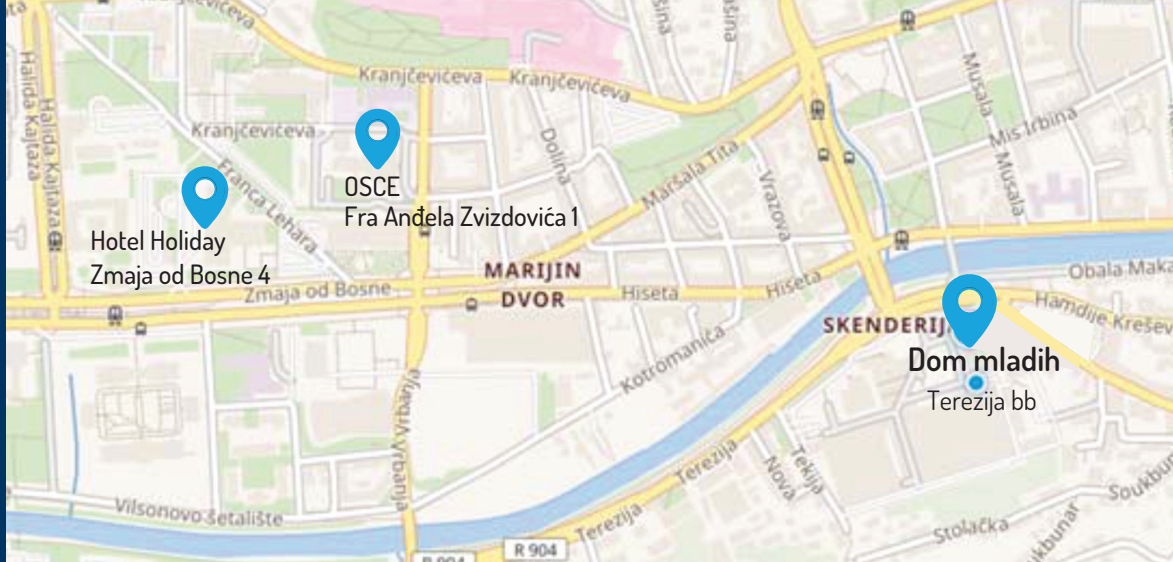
Kranjčevićeva
Kranjčevićeva
Kranjčevićeva
Kranjčevićeva
Halida Kajtaza
Halida Kajtaza
Franca Lehara
Dolina
Maršala Tita
Vrazova
Musala
Musala
Mis Irbina
OSCE
Fra Anđela Zvizdovića 1
Hotel Holiday
Zmaja od Bosne 4
Zmaja od Bosne
MARIJIN DVOR
Hiseta
Hiseta
Obala Maka
Hamdije Kreše
SKENDERIJA
Dom mladih
Terezija bb
Kotromanića
Vrbanja
Terezija
Terezija
Terezija
Nova
Tekija
Vilsonovo šetalište
Stolačka
Soukbunar
R 904
R 904